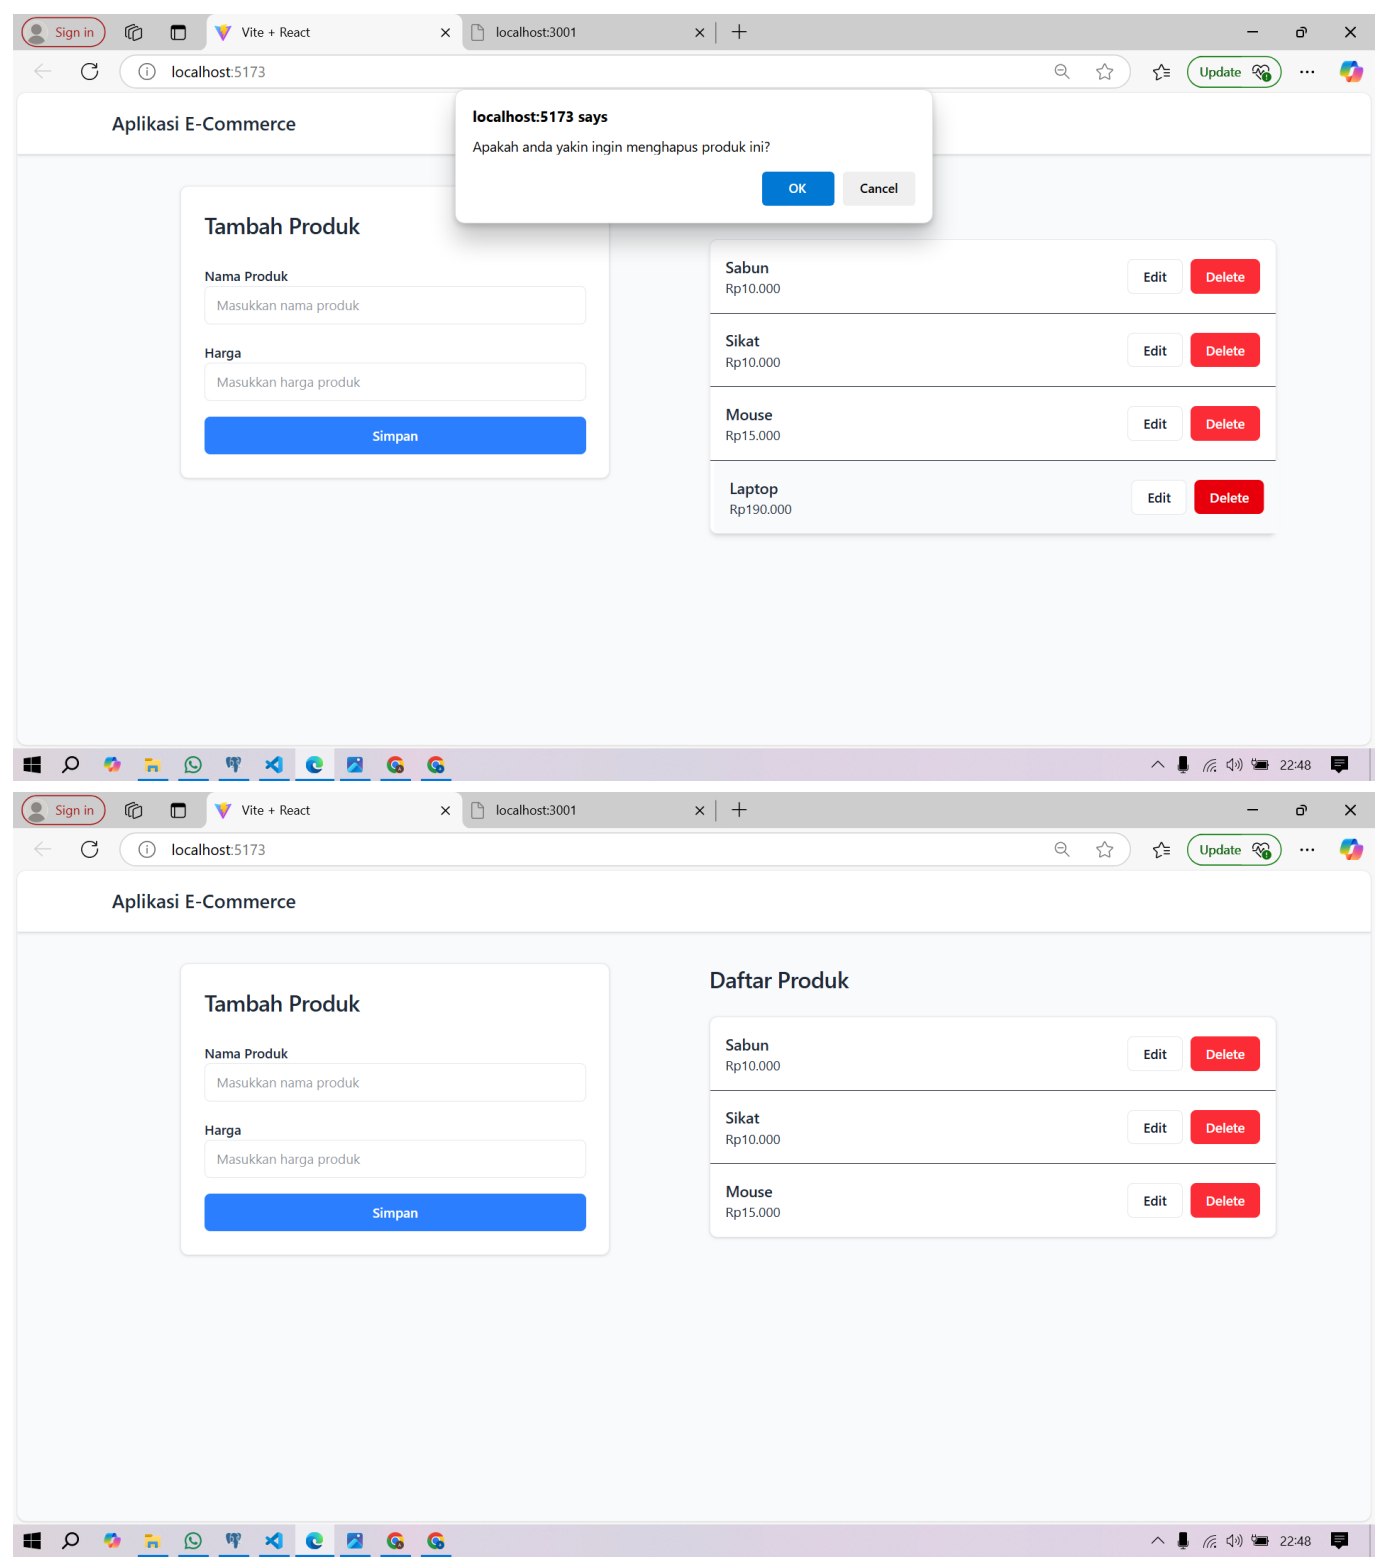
Sign in | Vite + React | localhost:3001

localhost:5173

Update

Aplikasi E-Commerce

localhost:5173 says

Apakah anda yakin ingin menghapus produk ini?

OK | Cancel

Tambah Produk

Nama Produk

Masukkan nama produk

Harga

Masukkan harga produk

Simpan

Sabun
Rp10.000
Edit | Delete

Sikat
Rp10.000
Edit | Delete

Mouse
Rp15.000
Edit | Delete

Laptop
Rp190.000
Edit | Delete

22:48

Sign in | Vite + React | localhost:3001

localhost:5173

Update

Aplikasi E-Commerce

Tambah Produk

Nama Produk

Masukkan nama produk

Harga

Masukkan harga produk

Simpan

Daftar Produk

Sabun
Rp10.000
Edit | Delete

Sikat
Rp10.000
Edit | Delete

Mouse
Rp15.000
Edit | Delete

22:48